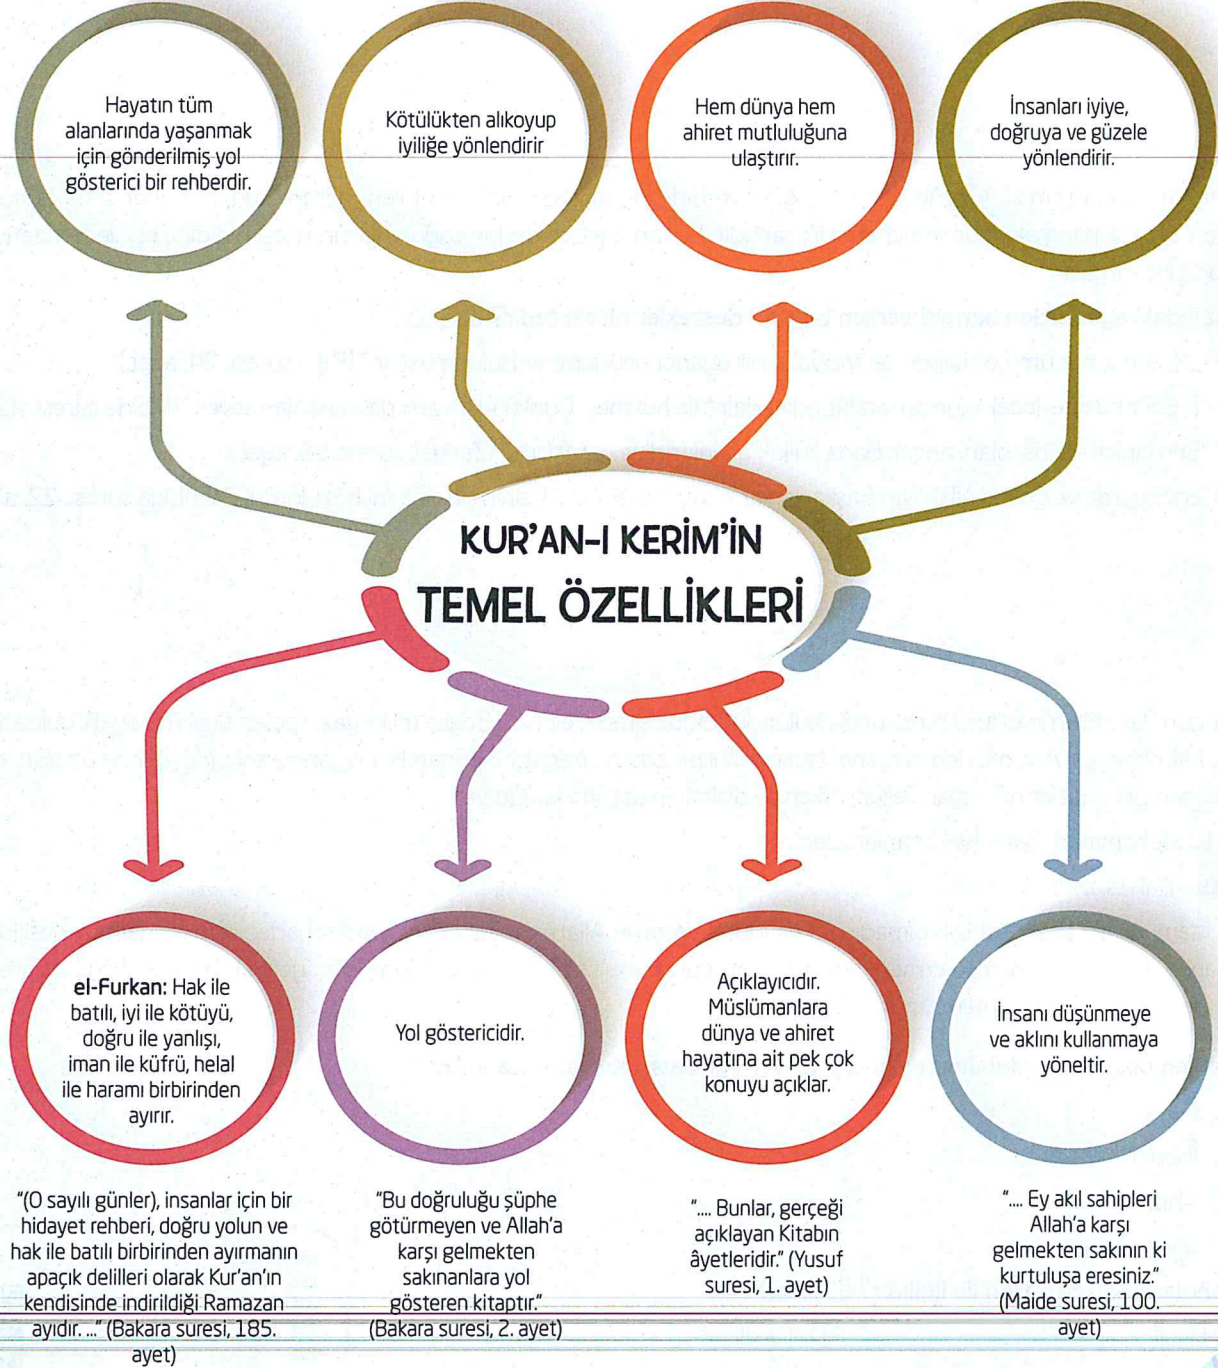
Hayatın tüm alanlarında yaşanmak için gönderilmiş yol gösterici bir rehberdir.

Kötülükten alıkoyup iyiliğe yönlendirir

Hem dünya hem ahiret mutluluğuna ulaştırır.

İnsanları iyiye, doğruya ve güzele yönlendirir.

KUR'AN-I KERİM'İN TEMEL ÖZELLİKLERİ

el-Furkan: Hak ile batılı, iyi ile kötüyü, doğru ile yanlışı, iman ile küfrü, helal ile haramı birbirinden ayırır.

"(O sayılı günler), insanlar için bir hidayet rehberi, doğru yolun ve hak ile batılı birbirinden ayırmanın apaçık delilleri olarak Kur'an'ın kendisinde indirildiği Ramazan ayıdır. ..." (Bakara suresi, 185. ayet)

Yol göstericidir.

"Bu doğruluğu şüphe götürmeyen ve Allah'a karşı gelmekten sakınanlara yol gösteren kitaptır." (Bakara suresi, 2. ayet)

Açıklayıcıdır. Müslümanlara dünya ve ahiret hayatına ait pek çok konuyu açıklar.

".... Bunlar, gerçeği açıklayan Kitabın âyetleridir." (Yusuf suresi, 1. ayet)

İnsanı düşünmeye ve aklını kullanmaya yöneltir.

".... Ey akıl sahipleri Allah'a karşı gelmekten sakının ki kurtuluşa eresiniz." (Maide suresi, 100. ayet)